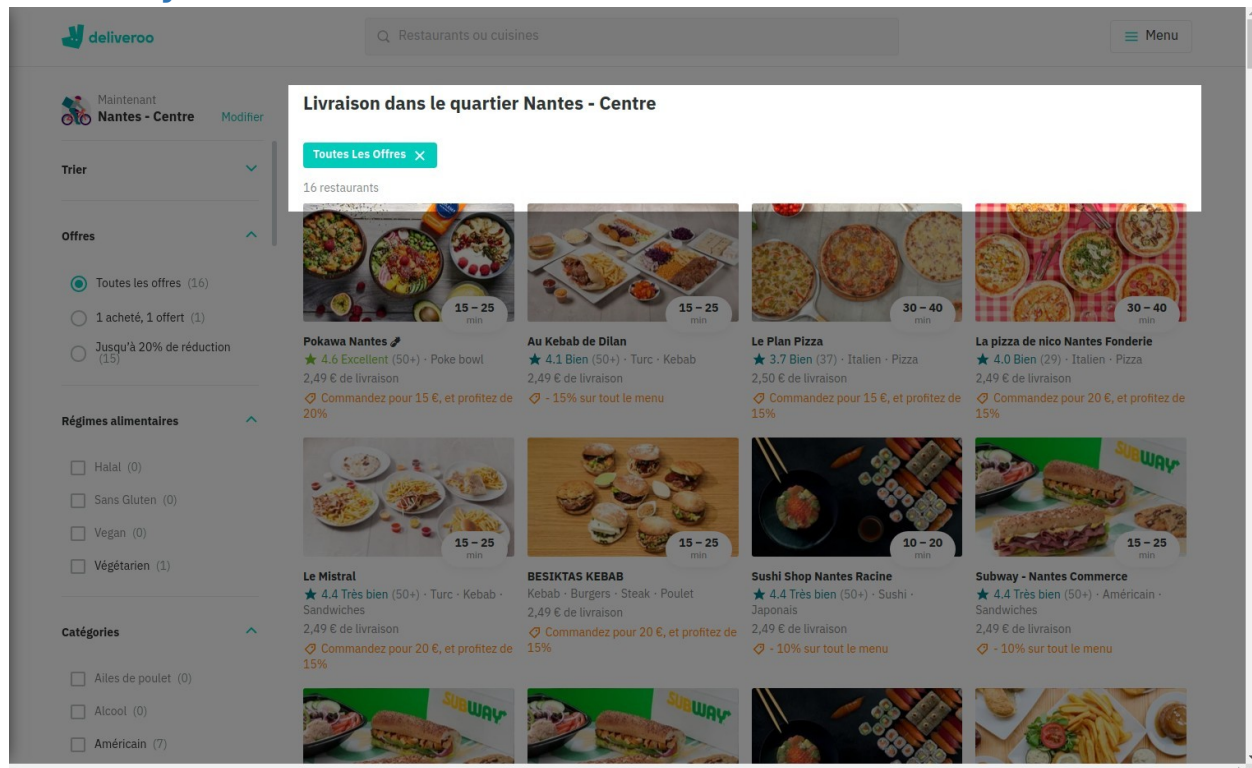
deliveroo

Restaurants ou cuisines

Menu

Maintenant
Nantes - Centre
Modifier

Trier

Offres

Toutes les offres (16)

1 acheté, 1 offert (1)

Jusqu'à 20% de réduction (15)

Régimes alimentaires

Halal (0)

Sans Gluten (0)

Vegan (0)

Végétarien (1)

Catégories

Ailes de poulet (0)

Alcool (0)

Américain (7)

Livraison dans le quartier Nantes - Centre

Toutes Les Offres

16 restaurants

15 – 25 min
Pokawa Nantes
★ 4.6 Excellent (50+) · Poke bowl
2,49 € de livraison
Commandez pour 15 €, et profitez de 20%

15 – 25 min
Au Kebab de Dilan
★ 4.1 Bien (50+) · Turc · Kebab
2,49 € de livraison
- 15% sur tout le menu

30 – 40 min
Le Plan Pizza
★ 3.7 Bien (37) · Italien · Pizza
2,50 € de livraison
Commandez pour 15 €, et profitez de 15%

30 – 40 min
La pizza de nico Nantes Fonderie
★ 4.0 Bien (29) · Italien · Pizza
2,49 € de livraison
Commandez pour 20 €, et profitez de 15%

15 – 25 min
Le Mistral
★ 4.4 Très bien (50+) · Turc · Kebab · Sandwiches
2,49 € de livraison
Commandez pour 20 €, et profitez de 15%

15 – 25 min
BESIKTAS KEBAB
Kebab · Burgers · Steak · Poulet
2,49 € de livraison
Commandez pour 20 €, et profitez de 15%

10 – 20 min
Sushi Shop Nantes Racine
★ 4.4 Très bien (50+) · Sushi · Japonais
2,49 € de livraison
- 10% sur tout le menu

SUBWAY
15 – 25 min
Subway - Nantes Commerce
★ 4.4 Très bien (50+) · Américain · Sandwiches
2,49 € de livraison
- 10% sur tout le menu

SUBWAY

SUBWAY